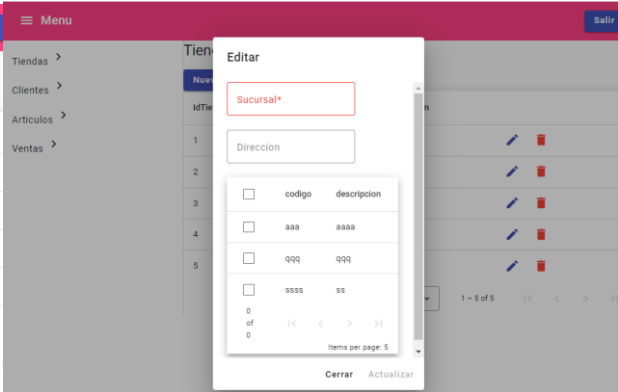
≡ Menu

Salir

Tiendas >

Clientes >

Articulos >

Ventas >

Tienc

Nuev

IdTie

1

2

3

4

5

n

1 – 5 of 5

|< < > >|

Editar

Sucursal*

Direccion

| | codigo | descripcion |
|---|---|---|
| ☐ | aaa | aaaa |
| ☐ | qqq | qqq |
| ☐ | ssss | ss |

0 of 0

|< < > >|

Items per page: 5

Cerrar Actualizar